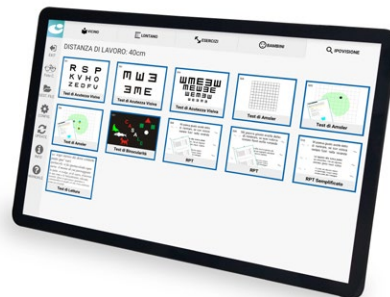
VICINO
LONTANO
ESERCIZI
BAMBINI
IPOVISIONE
DISTANZA DI LAVORO: 40cm
R S P
K V H
E F D H U
Test di Acutezza Visiva
Test di Acutezza Visiva
Test di Acutezza Visiva
Test di Amsler
Test di Amsler
Test di Amsler
Test di Binocularità
RPT
RPT
RPT Semplificato
Test di Lettura
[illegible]